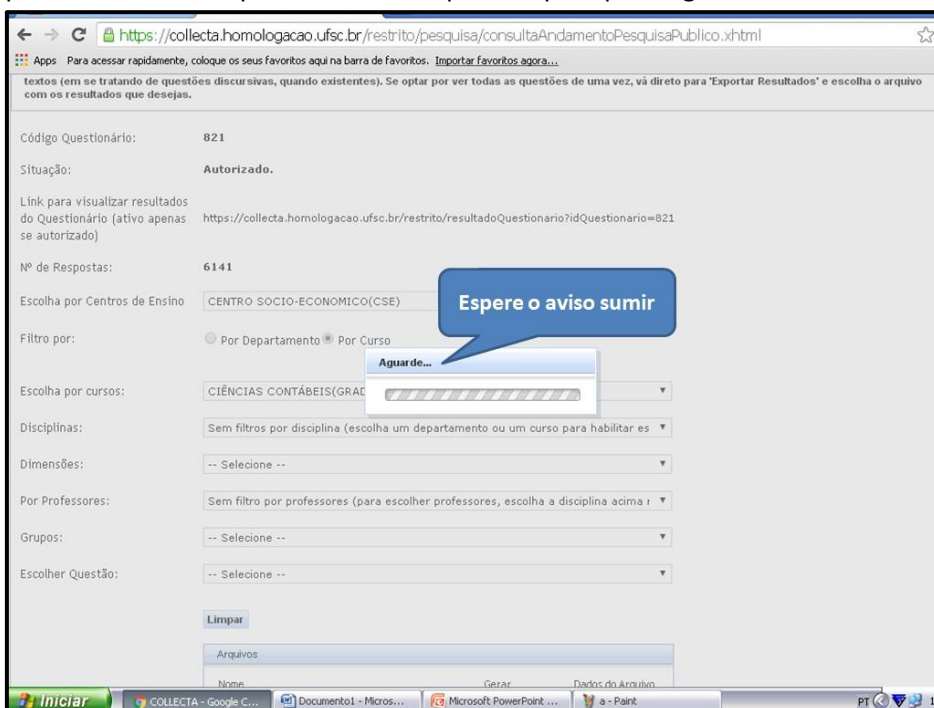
https://collecta.homologacao.ufsc.br/restrito/pesquisa/consultaAndamentoPesquisaPublico.xhtml

Apps Para acessar rapidamente, coloque os seus favoritos aqui na barra de favoritos. Importar favoritos agora...

textos (em se tratando de questões discursivas, quando existentes). Se optar por ver todas as questões de uma vez, vá direto para 'Exportar Resultados' e escolha o arquivo com os resultados que desejas.

Código Questionário: 821

Situação: Autorizado.

Link para visualizar resultados do Questionário (ativo apenas se autorizado) https://collecta.homologacao.ufsc.br/restrito/resultadoQuestionario?idQuestionario=821

Nº de Respostas: 6141

Escolha por Centros de Ensino CENTRO SOCIO-ECONOMICO(CSE)

Espere o aviso sumir

Filtro por: Por Departamento Por Curso

Aguarde...

Escolha por cursos: CIÊNCIAS CONTÁBEIS(GRAD

Disciplinas: Sem filtros por disciplina (escolha um departamento ou um curso para habilitar es

Dimensões: -- Selecione --

Por Professores: Sem filtro por professores (para escolher professores, escolha a disciplina acima r

Grupos: -- Selecione --

Escolher Questão: -- Selecione --

Limpar

Arquivos

Nome Gerar Dados do Arquivo

Iniciar COLLECTA - Google C... Documento1 - Micros... Microsoft PowerPoint ... a - Paint PT